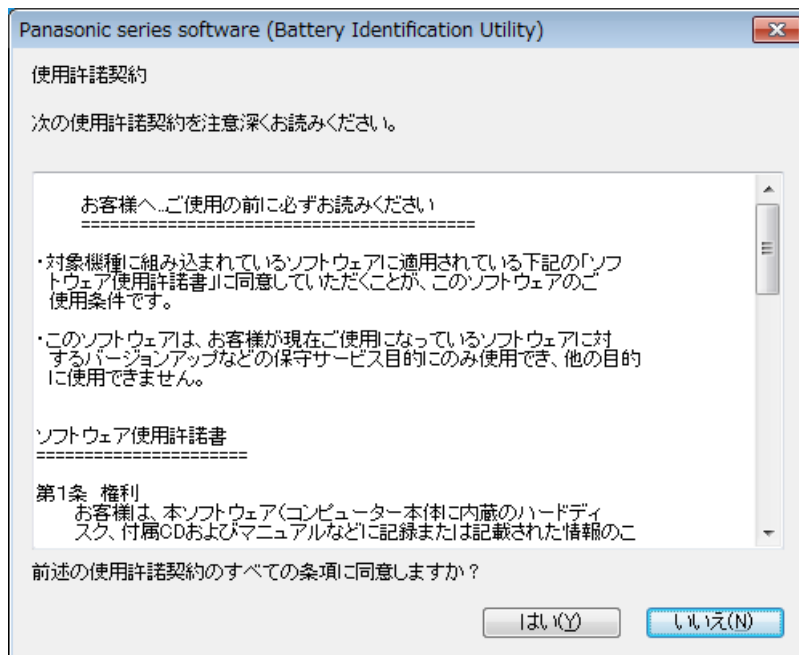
Panasonic series software (Battery Identification Utility)

使用許諾契約

次の使用許諾契約を注意深くお読みください。

お客様へ…ご使用の前に必ずお読みください
==========================================

・対象機種に組み込まれているソフトウェアに適用されている下記の「ソフトウェア使用許諾書」に同意していただくことが、このソフトウェアのご使用条件です。

・このソフトウェアは、お客様が現在ご使用になっているソフトウェアに対するバージョンアップなどの保守サービス目的にのみ使用でき、他の目的に使用できません。

ソフトウェア使用許諾書
======================

第1条　権利
お客様は、本ソフトウェア(コンピューター本体に内蔵のハードディスク、付属CDおよびマニュアルなどに記録または記載された情報のこ

前述の使用許諾契約のすべての条項に同意しますか？

はい(Y)　いいえ(N)